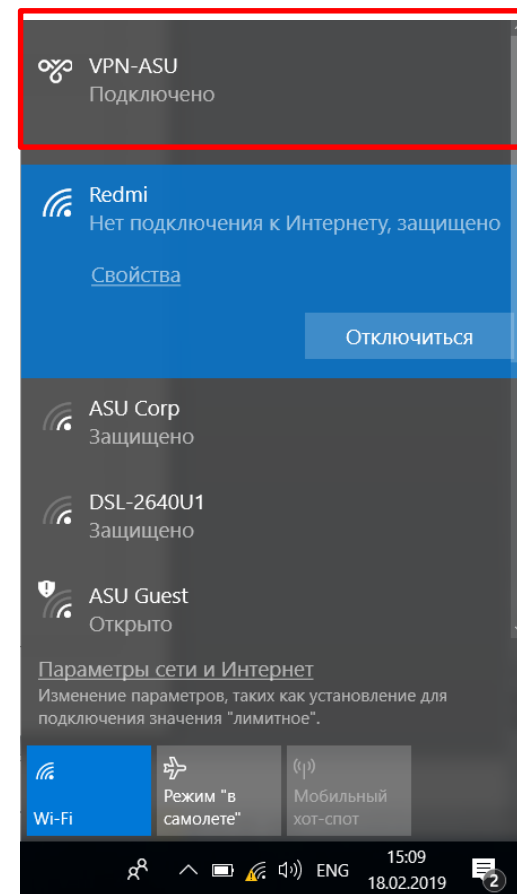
VPN-ASU
Подключено

Redmi
Нет подключения к Интернету, защищено

Свойства

Отключиться

ASU Corp
Защищено

DSL-2640U1
Защищено

ASU Guest
Открыто

Параметры сети и Интернет
Изменение параметров, таких как установление для подключения значения "лимитное".

Wi-Fi

Режим "в самолете"

Мобильный хот-спот

ENG 15:09 18.02.2019

2